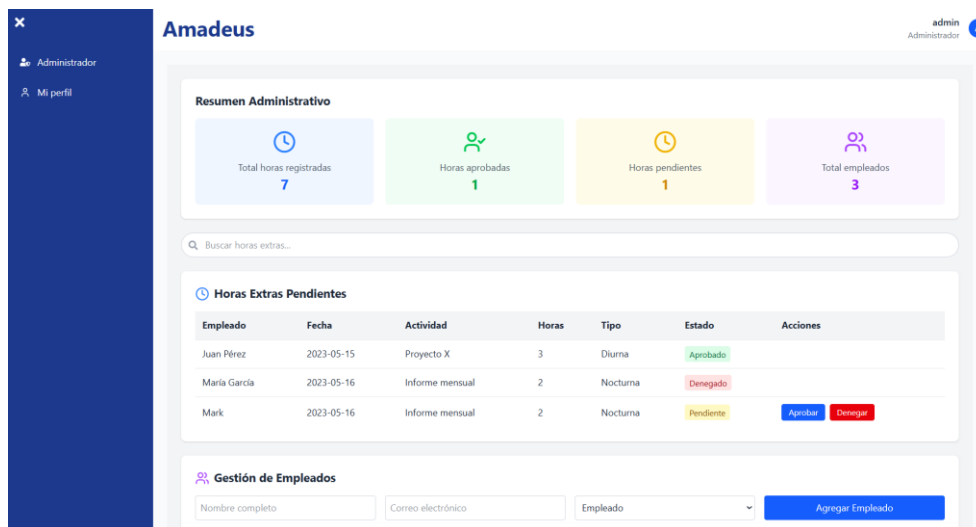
×

Administrador

Mi perfil

Amadeus

admin
Administrador

Resumen Administrativo

Total horas registradas
7

Horas aprobadas
1

Horas pendientes
1

Total empleados
3

Buscar horas extras...

Horas Extras Pendientes

| Empleado | Fecha | Actividad | Horas | Tipo | Estado | Acciones |
|---|---|---|---|---|---|---|
| Juan Pérez | 2023-05-15 | Proyecto X | 3 | Diurna | Aprobado | |
| María García | 2023-05-16 | Informe mensual | 2 | Nocturna | Denegado | |
| Mark | 2023-05-16 | Informe mensual | 2 | Nocturna | Pendiente | Aprobar Denegar |

Gestión de Empleados

Nombre completo

Correo electrónico

Empleado

Agregar Empleado